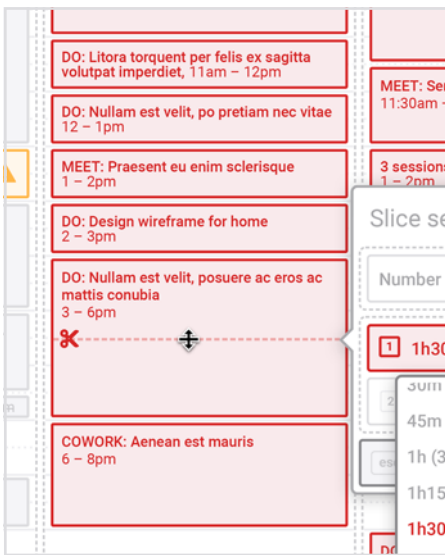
DO: Litora torquent per felis ex sagitta volutpat imperdiet, 11am – 12pm

DO: Nullam est velit, po pretiam nec vitae 12 – 1pm

MEET: Praesent eu enim sclerisque 1 – 2pm

DO: Design wireframe for home 2 – 3pm

DO: Nullam est velit, posuere ac eros ac mattis conubia 3 – 6pm

COWORK: Aenean est mauris 6 – 8pm

MEET: Se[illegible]
11:30am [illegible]

3 sessions
1 – 2p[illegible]

Slice se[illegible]

Number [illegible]

1 1h30

30m

45m

1h (3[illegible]

1h15

1h30

DO